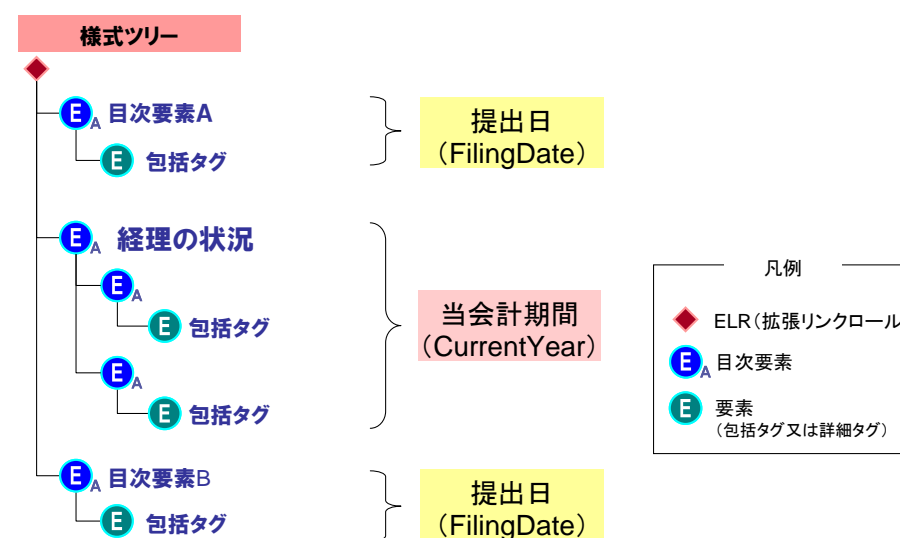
様式ツリー

E A 目次要素A

E 包括タグ

提出日
（FilingDate）

E A 経理の状況

E A

E 包括タグ

E A

E 包括タグ

当会計期間
（CurrentYear）

E A 目次要素B

E 包括タグ

提出日
（FilingDate）

凡例

ELR（拡張リンクロール

E A 目次要素

E 要素
（包括タグ又は詳細タグ）